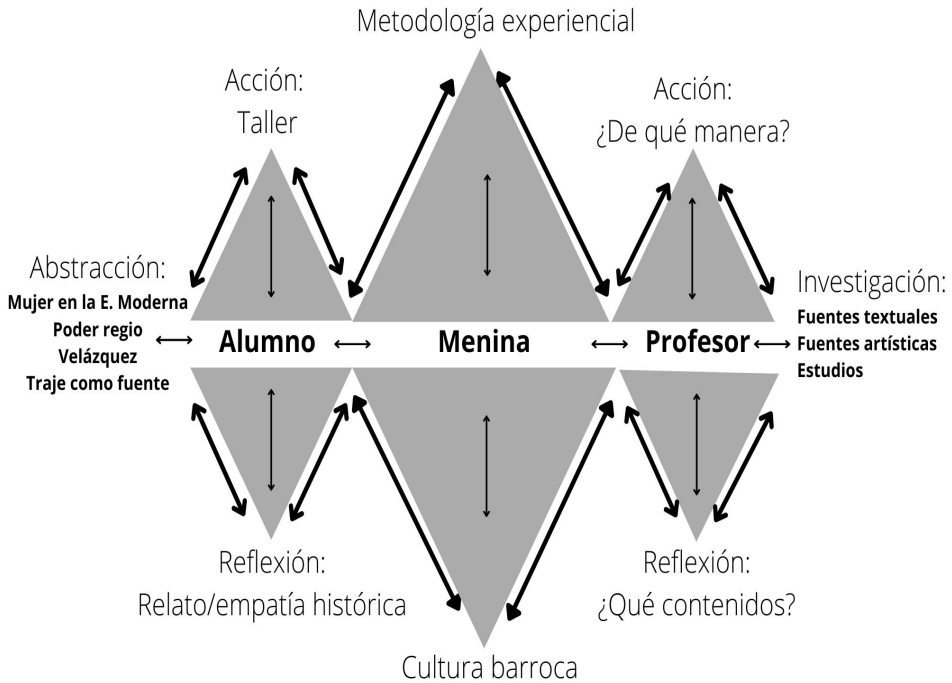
Metodología experiencial

Acción:
Taller

Acción:
¿De qué manera?

Abstracción:
Mujer en la E. Moderna
Poder regio
Velázquez
Traje como fuente

Alumno ⟷ Menina ⟷ Profesor

Investigación:
Fuentes textuales
Fuentes artísticas
Estudios

Reflexión:
Relato/empatía histórica

Reflexión:
¿Qué contenidos?

Cultura barroca